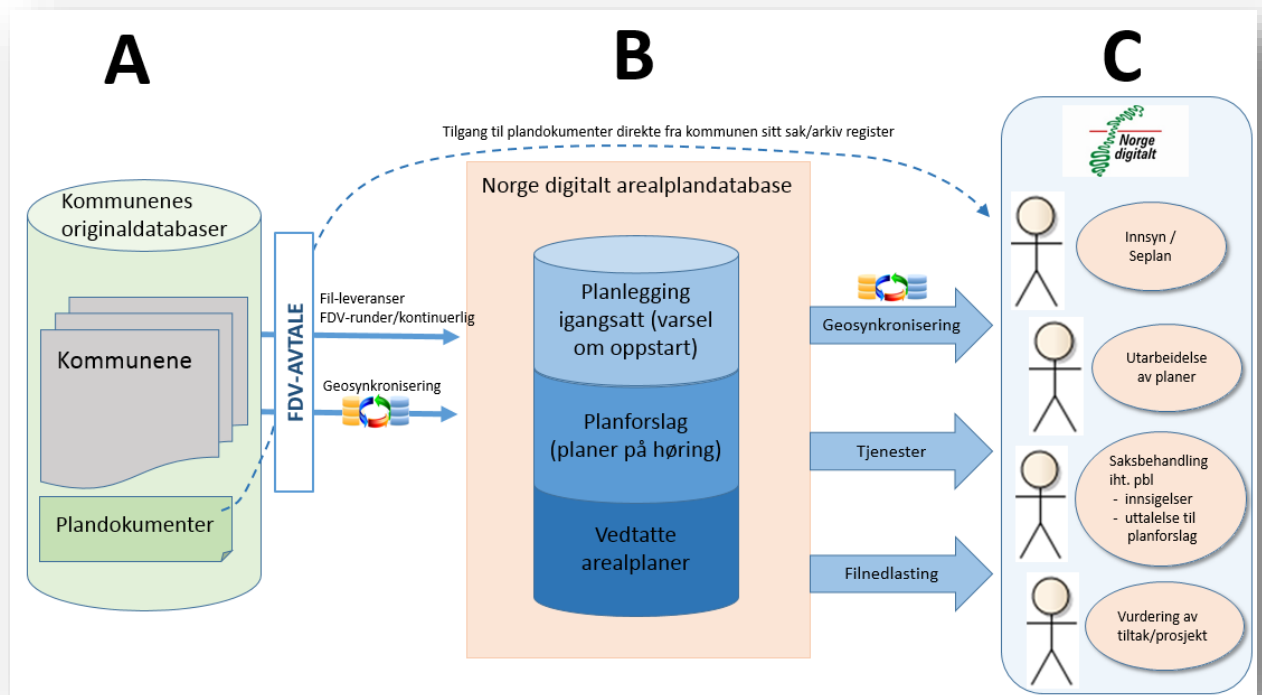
A

B

C

Tilgang til plandokumenter direkte fra kommunen sitt sak/arkiv register

Kommunenes originaldatabaser

Kommunene

Plandokumenter

FDV-AVTALE

Fil-leveranser
FDV-runder/kontinuerlig

Geosynkronisering

Norge digitalt arealplandatabase

Planlegging igangsatt (varsel om oppstart)

Planforslag (planer på høring)

Vedtatte arealplaner

Geosynkronisering

Tjenester

Filnedlasting

Norge digitalt

Innsyn / Seplan

Utarbeidelse av planer

Saksbehandling iht. pbl
- innsigelser
- uttalelse til planforslag

Vurdering av tiltak/prosjekt